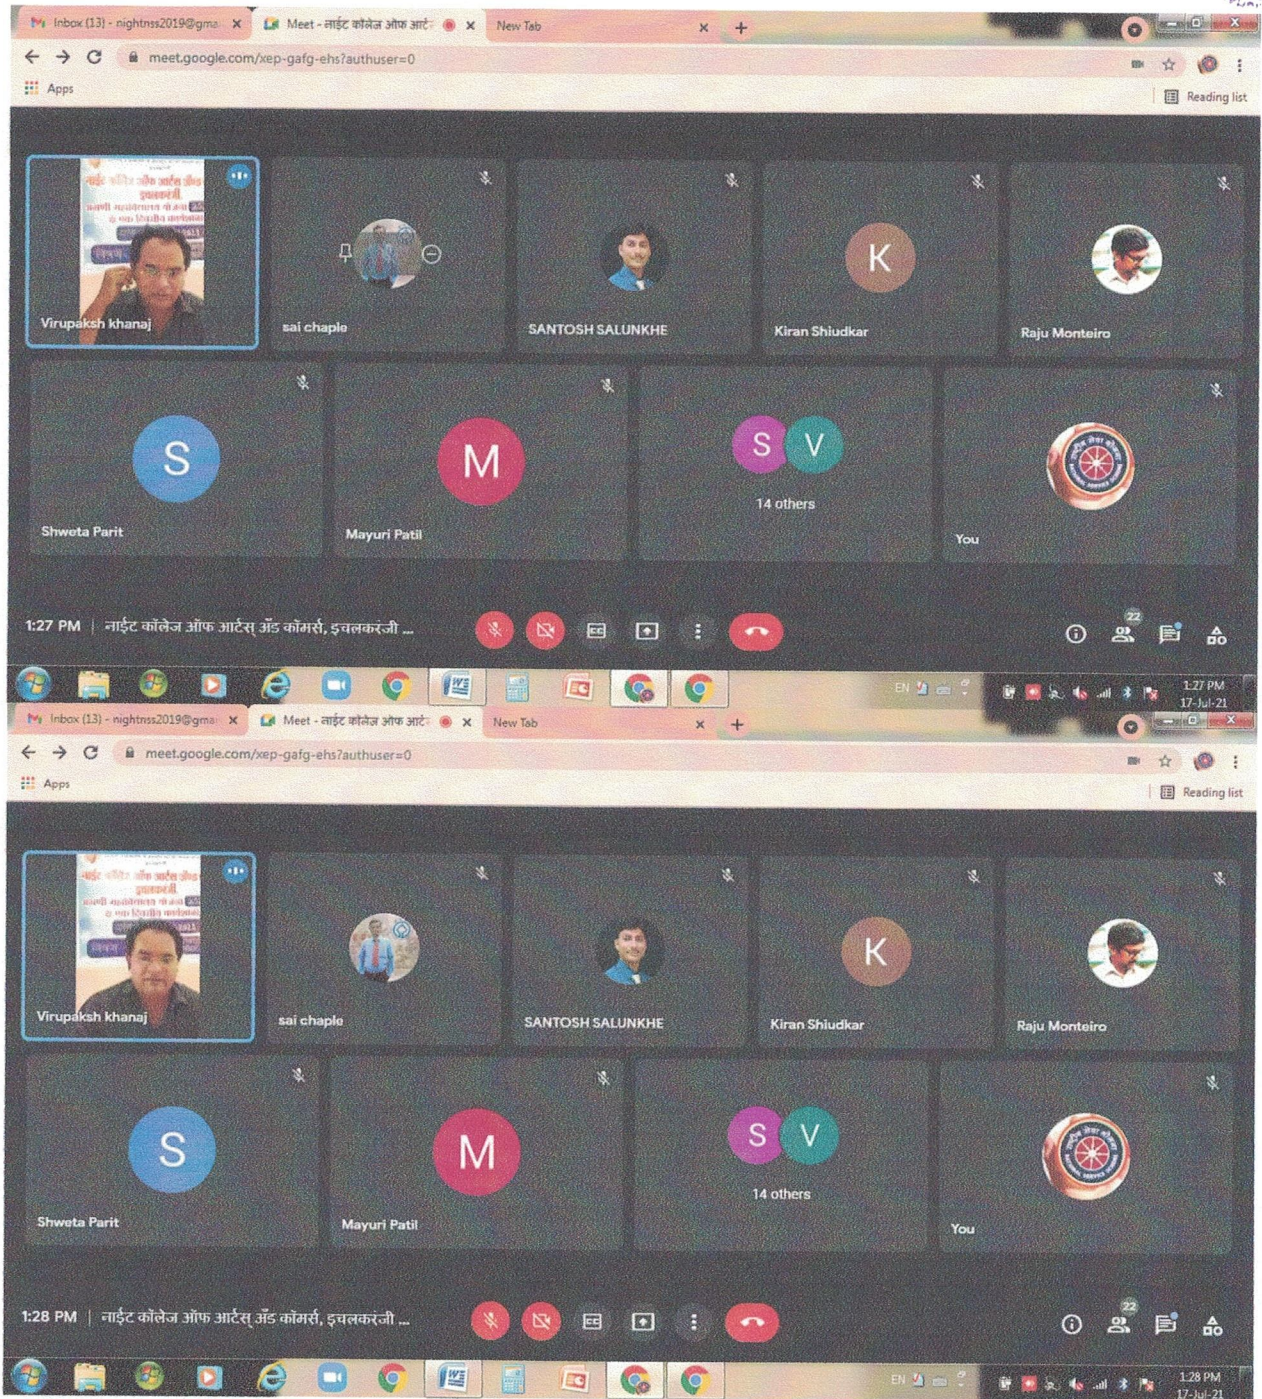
Inbox (13) - nightnss2019@gma
Meet - नाईट कॉलेज ऑफ आर्ट
New Tab
meet.google.com/xep-gafg-ehs?authuser=0
Apps
Reading list

Virupaksh khanaj
sai chaple
SANTOSH SALUNKHE
K
Kiran Shiudkar
Raju Monteiro
S
Shweta Parit
M
Mayuri Patil
S V
14 others
You

1:27 PM | नाईट कॉलेज ऑफ आर्टस् अँड कॉमर्स, इचलकरंजी ...
22
EN
1:27 PM
17-Jul-21

Inbox (13) - nightnss2019@gma
Meet - नाईट कॉलेज ऑफ आर्ट
New Tab
meet.google.com/xep-gafg-ehs?authuser=0
Apps
Reading list

Virupaksh khanaj
sai chaple
SANTOSH SALUNKHE
K
Kiran Shiudkar
Raju Monteiro
S
Shweta Parit
M
Mayuri Patil
S V
14 others
You

1:28 PM | नाईट कॉलेज ऑफ आर्टस् अँड कॉमर्स, इचलकरंजी ...
22
EN
1:28 PM
17-Jul-21